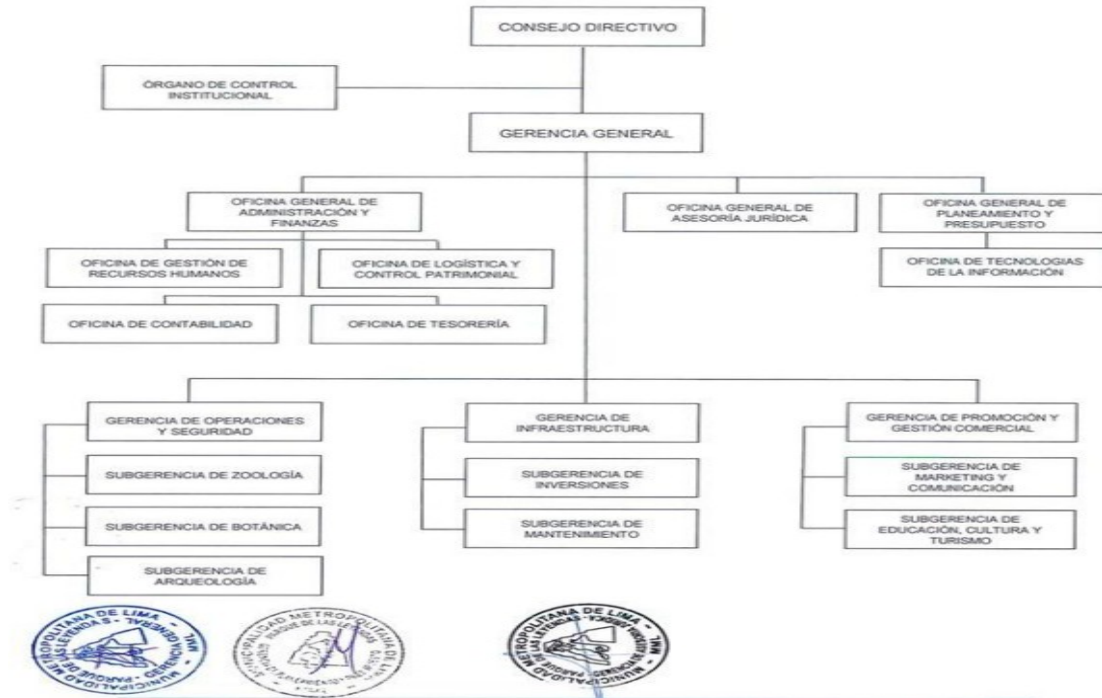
CONSEJO DIRECTIVO

ÓRGANO DE CONTROL INSTITUCIONAL

GERENCIA GENERAL

OFICINA GENERAL DE ADMINISTRACIÓN Y FINANZAS

OFICINA DE GESTIÓN DE RECURSOS HUMANOS

OFICINA DE LOGÍSTICA Y CONTROL PATRIMONIAL

OFICINA DE CONTABILIDAD

OFICINA DE TESORERÍA

OFICINA GENERAL DE ASESORÍA JURÍDICA

OFICINA GENERAL DE PLANEAMIENTO Y PRESUPUESTO

OFICINA DE TECNOLOGIAS DE LA INFORMACIÓN

GERENCIA DE OPERACIONES Y SEGURIDAD

SUBGERENCIA DE ZOOLOGÍA

SUBGERENCIA DE BOTÁNICA

SUBGERENCIA DE ARQUEOLOGÍA

GERENCIA DE INFRAESTRUCTURA

SUBGERENCIA DE INVERSIONES

SUBGERENCIA DE MANTENIMIENTO

GERENCIA DE PROMOCIÓN Y GESTIÓN COMERCIAL

SUBGERENCIA DE MARKETING Y COMUNICACIÓN

SUBGERENCIA DE EDUCACIÓN, CULTURA Y TURISMO

MUNICIPALIDAD METROPOLITANA DE LIMA - PARQUE DE LAS LEYENDAS - GERENCIA GENERAL

MUNICIPALIDAD METROPOLITANA DE LIMA - PARQUE DE LAS LEYENDAS

MUNICIPALIDAD METROPOLITANA DE LIMA - PARQUE DE LAS LEYENDAS